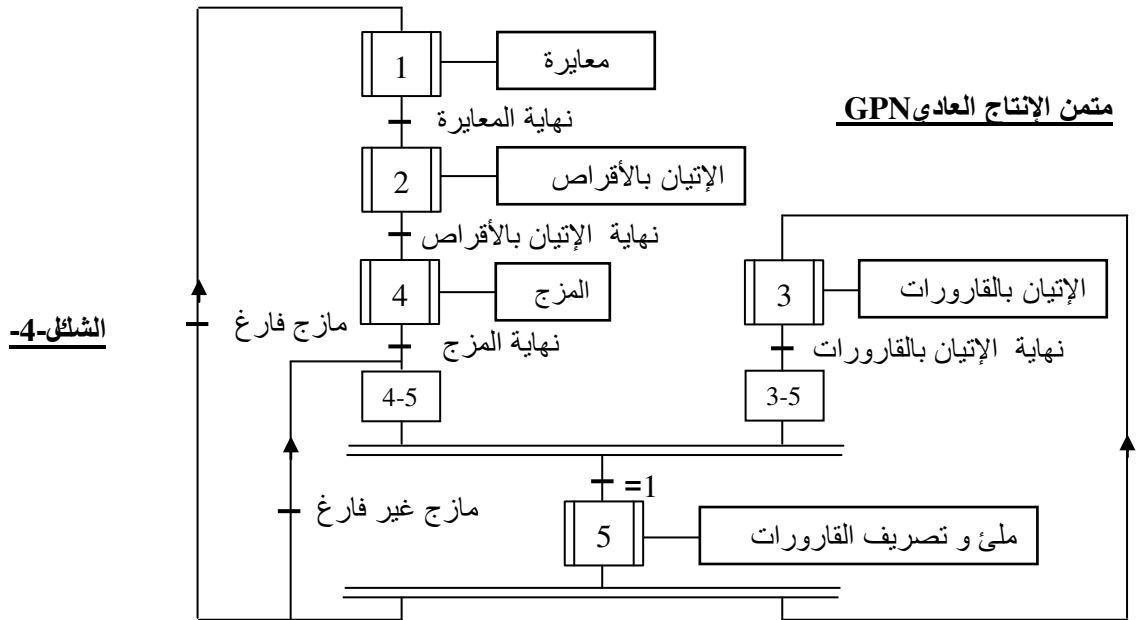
متمن الإنتاج العاديGPN

1 معايرة

نهاية المعايرة

2 الإتيان بالأقراص

نهاية الإتيان بالأقراص

4 المزج

مازج فارغ

نهاية المزج

3 الإتيان بالقارورات

نهاية الإتيان بالقارورات

الشكل-4-

4-5

3-5

=1

مازج غير فارغ

5 ملئ و تصريف القارورات